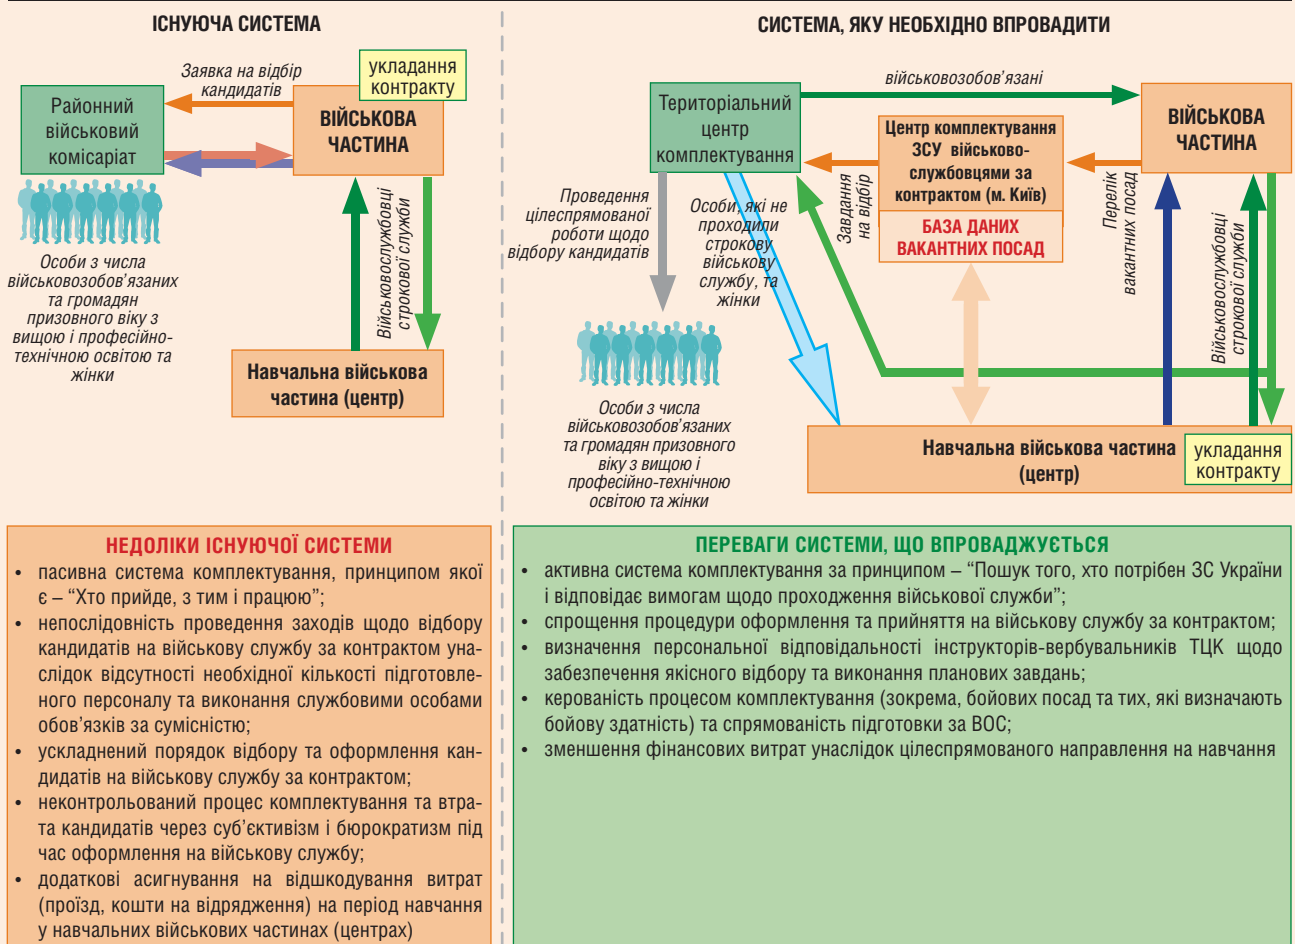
ІСНУЮЧА СИСТЕМА

Заявка на відбір кандидатів

укладання контракту

Районний військовий комісаріат

ВІЙСЬКОВА ЧАСТИНА

Особи з числа військовозобов'язаних та громадян призовного віку з вищою і професійно-технічною освітою та жінки

Військовослужбовці строкової служби

Навчальна військова частина (центр)

СИСТЕМА, ЯКУ НЕОБХІДНО ВПРОВАДИТИ

військовозобов'язані

Територіальний центр комплектування

ВІЙСЬКОВА ЧАСТИНА

Центр комплектування ЗСУ військово-службовцями за контрактом (м. Київ)

БАЗА ДАНИХ ВАКАНТНИХ ПОСАД

Завдання на відбір

Перелік вакантних посад

Проведення цілеспрямованої роботи щодо відбору кандидатів

Особи, які не проходили строкову військову службу, та жінки

Військовослужбовці строкової служби

Особи з числа військовозобов'язаних та громадян призовного віку з вищою і професійно-технічною освітою та жінки

Навчальна військова частина (центр)

укладання контракту

НЕДОЛІКИ ІСНУЮЧОЇ СИСТЕМИ
• пасивна система комплектування, принципом якої є – "Хто прийде, з тим і працюю";
• непослідовність проведення заходів щодо відбору кандидатів на військову службу за контрактом унаслідок відсутності необхідної кількості підготовленого персоналу та виконання службовими особами обов'язків за сумісністю;
• ускладнений порядок відбору та оформлення кандидатів на військову службу за контрактом;
• неконтрольований процес комплектування та втрата кандидатів через суб'єктивізм і бюрократизм під час оформлення на військову службу;
• додаткові асигнування на відшкодування витрат (проїзд, кошти на відрядження) на період навчання у навчальних військових частинах (центрах)

ПЕРЕВАГИ СИСТЕМИ, ЩО ВПРОВАДЖУЄТЬСЯ
• активна система комплектування за принципом – "Пошук того, хто потрібен ЗС України і відповідає вимогам щодо проходження військової служби";
• спрощення процедури оформлення та прийняття на військову службу за контрактом;
• визначення персональної відповідальності інструкторів-вербувальників ТЦК щодо забезпечення якісного відбору та виконання планових завдань;
• керованість процесом комплектування (зокрема, бойових посад та тих, які визначають бойову здатність) та спрямованість підготовки за ВОС;
• зменшення фінансових витрат унаслідок цілеспрямованого направлення на навчання